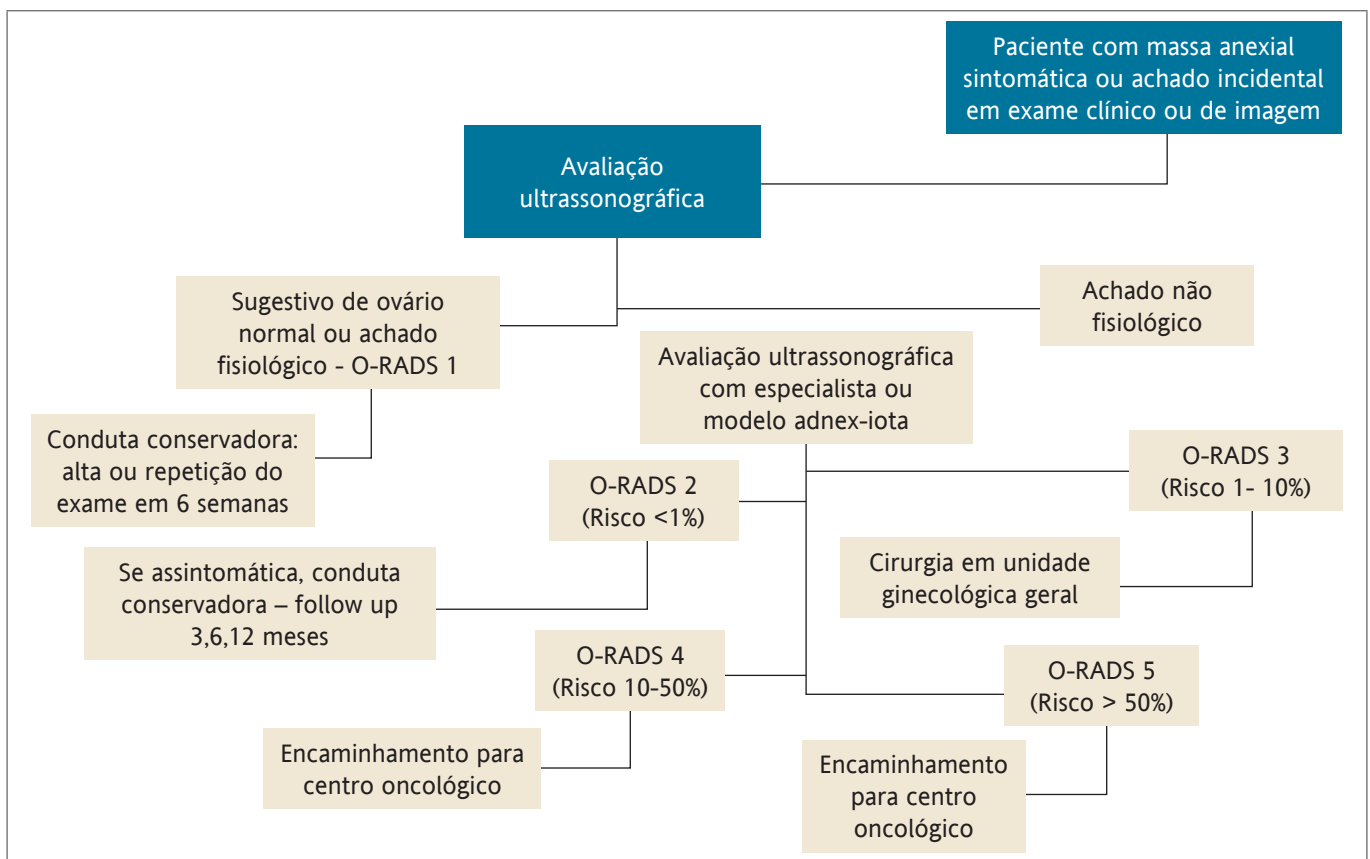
Paciente com massa anexial sintomática ou achado incidental em exame clínico ou de imagem

Avaliação ultrassonográfica

Sugestivo de ovário normal ou achado fisiológico - O-RADS 1

Achado não fisiológico

Conduta conservadora: alta ou repetição do exame em 6 semanas

Avaliação ultrassonográfica com especialista ou modelo adnex-iota

O-RADS 2 (Risco <1%)

O-RADS 3 (Risco 1- 10%)

Se assintomática, conduta conservadora – follow up 3,6,12 meses

Cirurgia em unidade ginecológica geral

O-RADS 4 (Risco 10-50%)

O-RADS 5 (Risco > 50%)

Encaminhamento para centro oncológico

Encaminhamento para centro oncológico